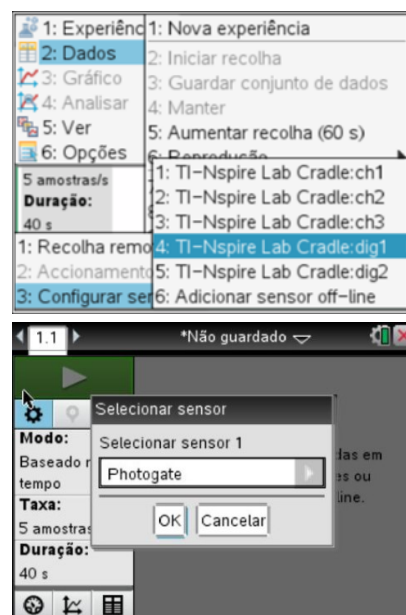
1: Experiênc
2: Dados
3: Gráfico
4: Analisar
5: Ver
6: Opções

1: Nova experiência
2: Iniciar recolha
3: Guardar conjunto de dados
4: Manter
5: Aumentar recolha (60 s)
6: Reprodução

5 amostras/s
Duração:
40 s

1: TI-Nspire Lab Cradle:ch1
2: TI-Nspire Lab Cradle:ch2
3: TI-Nspire Lab Cradle:ch3
4: TI-Nspire Lab Cradle:dig1
5: TI-Nspire Lab Cradle:dig2
6: Adicionar sensor off-line

1: Recolha remo
2: Accionamento
3: Configurar ser

1.1
*Não guardado

Modo:
Baseado r
tempo
Taxa:
5 amostras
Duração:
40 s

Selecionar sensor
Selecionar sensor 1
Photogate
OK
Cancelar

das em
es ou
line.